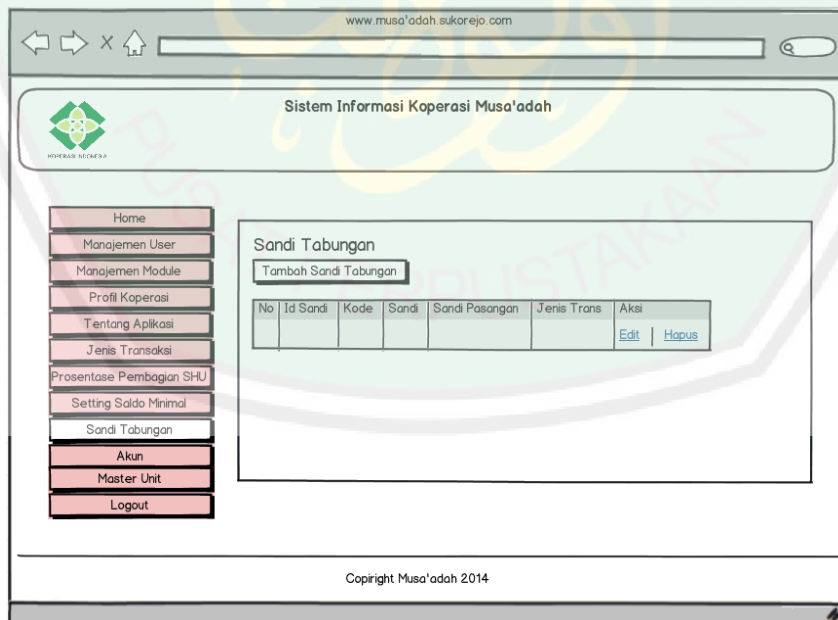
www.musa'adah.sukorejo.com

KOPERASI INDONESIA

Sistem Informasi Koperasi Musa'adah

Home
Manajemen User
Manajemen Module
Profil Koperasi
Tentang Aplikasi
Jenis Transaksi
Prosentase Pembagian SHU
Setting Saldo Minimal
Sandi Tabungan
Akun
Master Unit
Logout

Sandi Tabungan

Tambah Sandi Tabungan

| No | Id Sandi | Kode | Sandi | Sandi Pasangan | Jenis Trans | Aksi |
|---|---|---|---|---|---|---|
| | | | | | | Edit \| Hapus |

Copiright Musa'adah 2014

PUSAT PERPUSTAKAAN